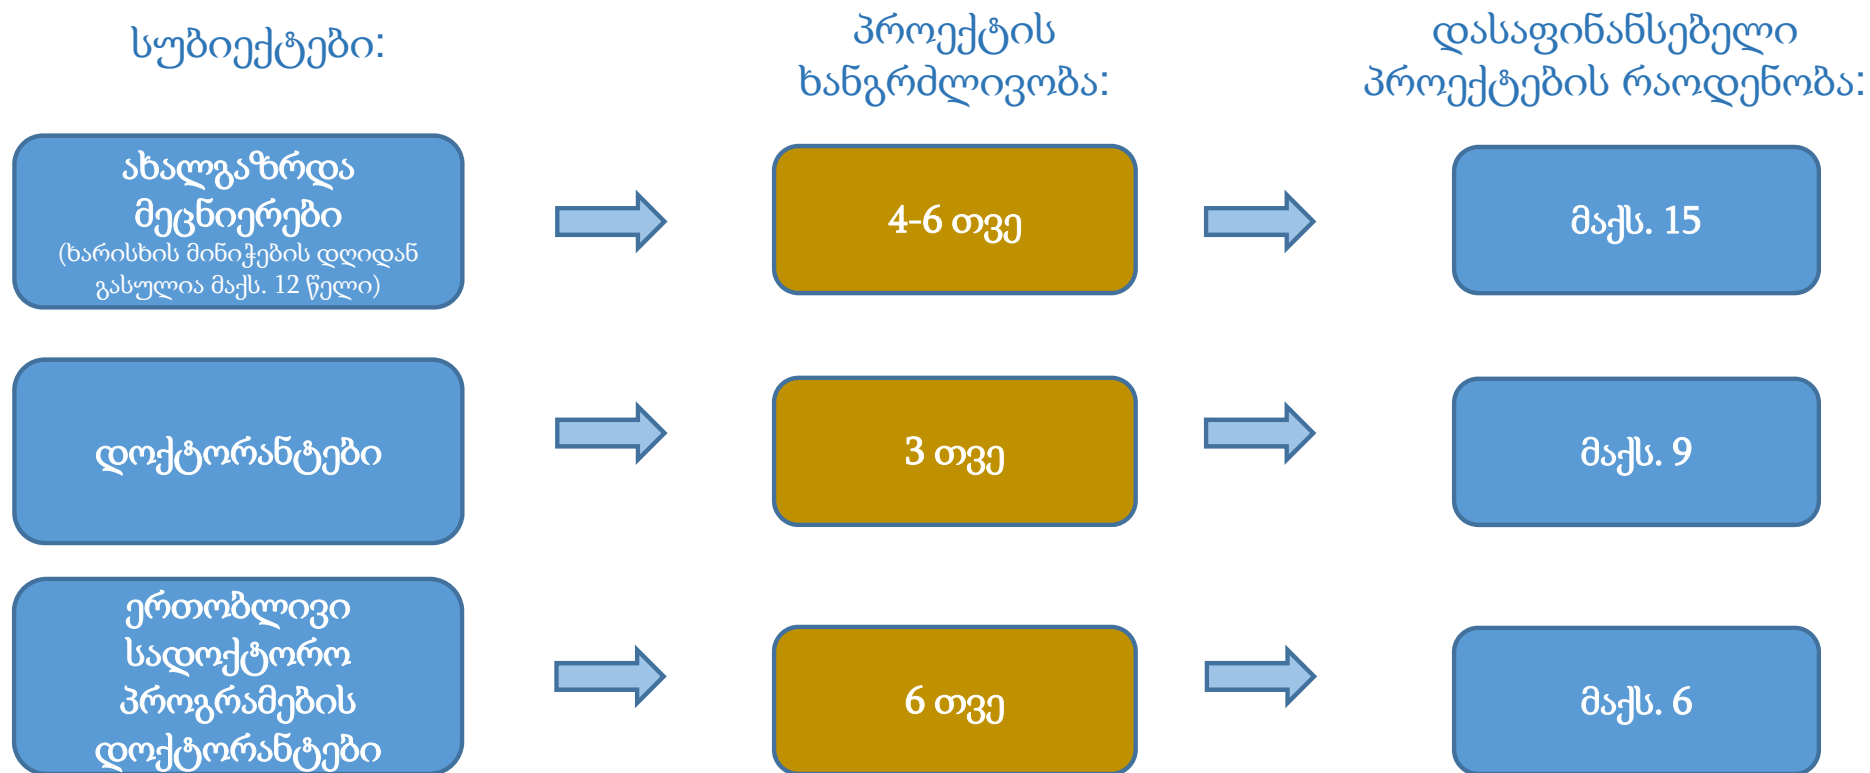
სუბიექტები:

პროექტის ხანგრძლივობა:

დასაფინანსებელი პროექტების რაოდენობა:

ახალგაზრდა მეცნიერები (ხარისხის მინიჭების დღიდან გასულია მაქს. 12 წელი)

4-6 თვე

მაქს. 15

დოქტორანტები

3 თვე

მაქს. 9

ერთობლივი სადოქტორო პროგრამების დოქტორანტები

6 თვე

მაქს. 6